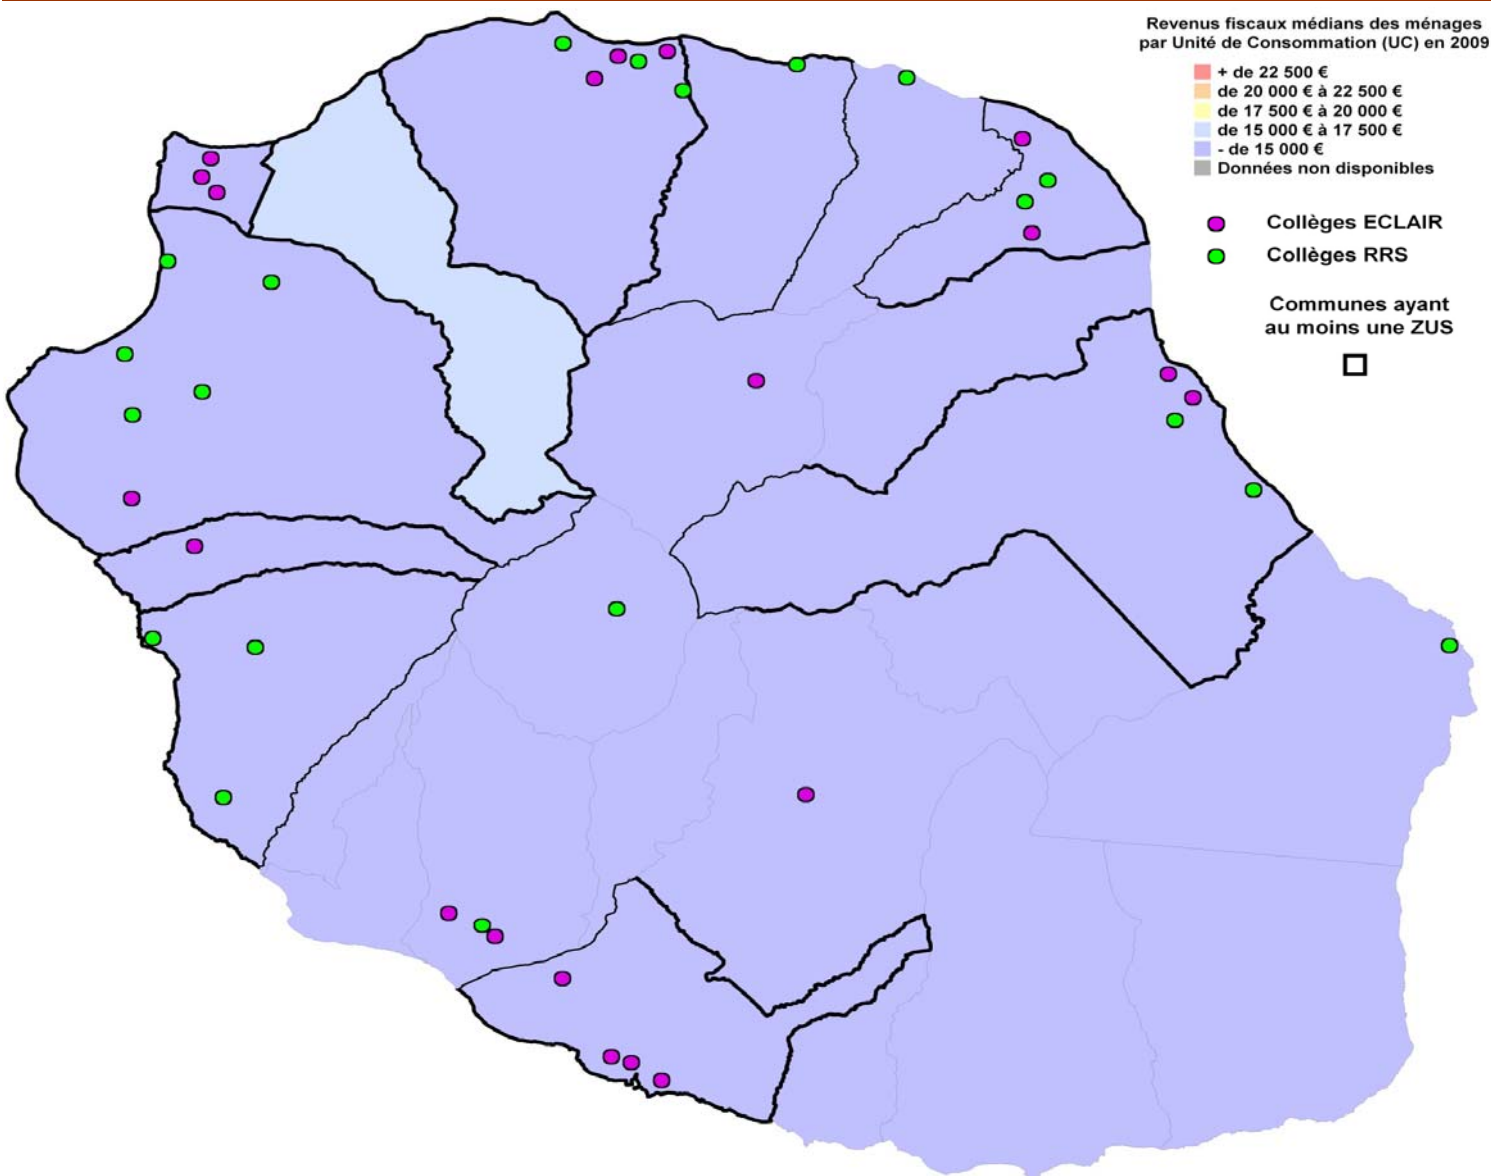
Revenus fiscaux médians des ménages par Unité de Consommation (UC) en 2009

+ de 22 500 €
de 20 000 € à 22 500 €
de 17 500 € à 20 000 €
de 15 000 € à 17 500 €
- de 15 000 €
Données non disponibles

Collèges ECLAIR
Collèges RRS

Communes ayant au moins une ZUS